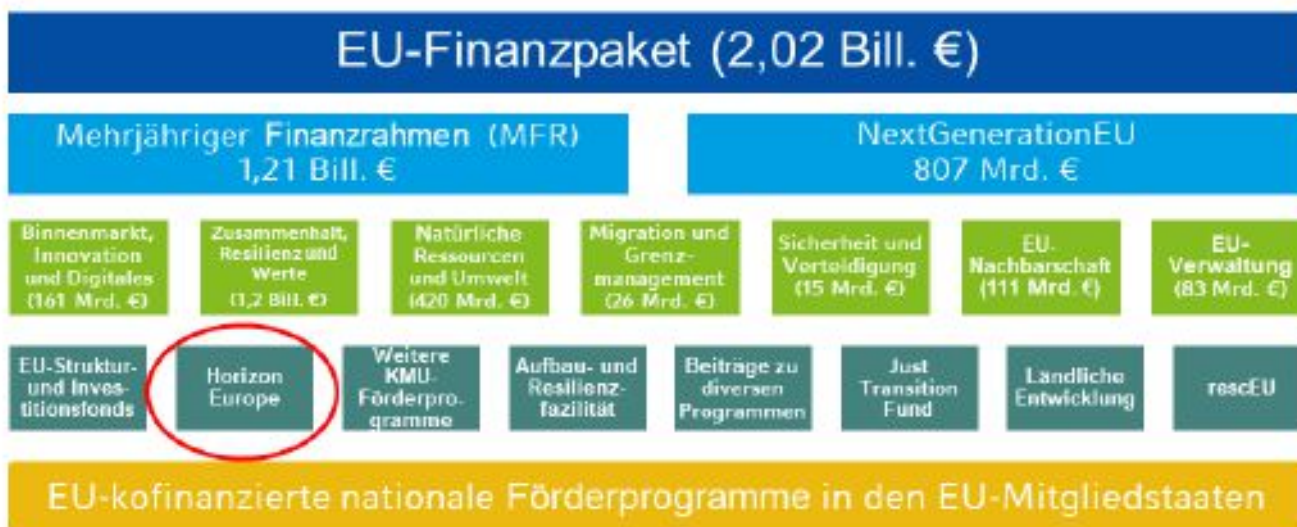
EU-Finanzpaket (2,02 Bill. €)

Mehrjähriger Finanzrahmen (MFR)
1,21 Bill. €

NextGenerationEU
807 Mrd. €

Binnenmarkt, Innovation und Digitales (161 Mrd. €)

Zusammenhalt, Resilienz und Werte (1,2 Bill. €)

Natürliche Ressourcen und Umwelt (420 Mrd. €)

Migration und Grenzmanagement (26 Mrd. €)

Sicherheit und Verteidigung (15 Mrd. €)

EU-Nachbarschaft (111 Mrd. €)

EU-Verwaltung (83 Mrd. €)

EU-Struktur- und Investitionsfonds

Horizon Europe

Weitere KMU-Förderprogramme

Aufbau- und Resilienzfazilität

Beiträge zu diversen Programmen

Just Transition Fund

Ländliche Entwicklung

rescEU

EU-kofinanzierte nationale Förderprogramme in den EU-Mitgliedstaaten